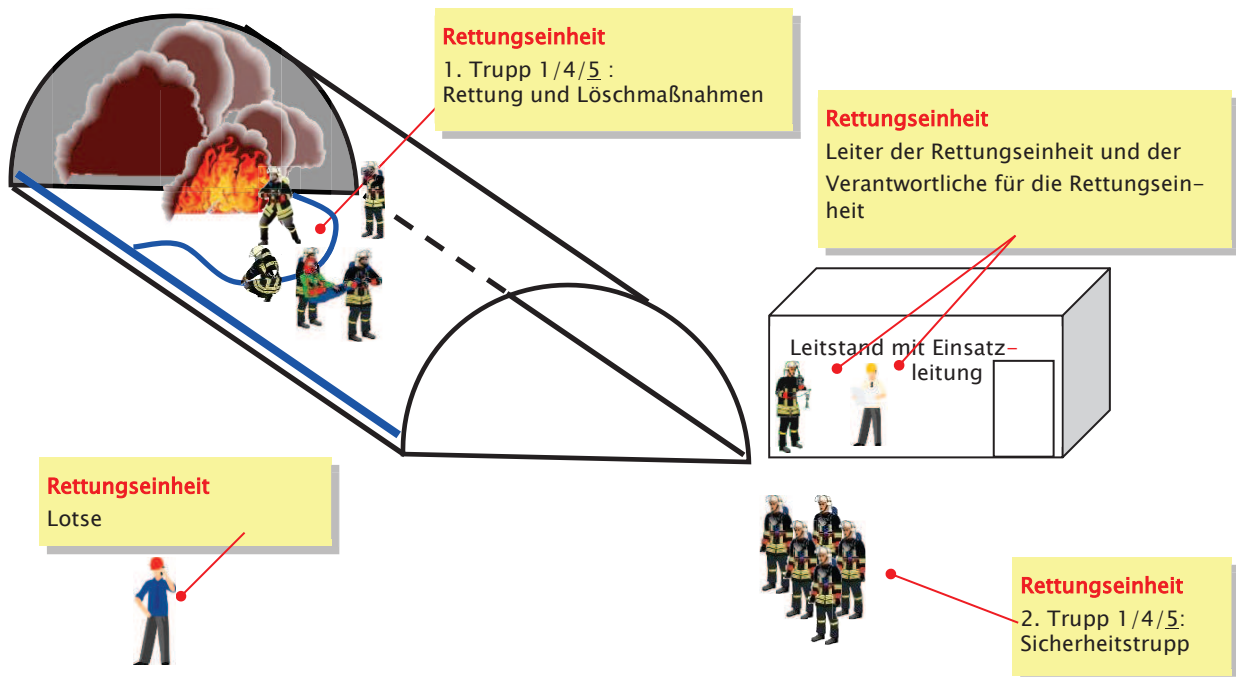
Rettungseinheit
1. Trupp 1/4/5 :
Rettung und Löschmaßnahmen

Rettungseinheit
Leiter der Rettungseinheit und der Verantwortliche für die Rettungseinheit

Leitstand mit Einsatzleitung

Rettungseinheit
Lotse

Rettungseinheit
2. Trupp 1/4/5:
Sicherheitstrupp